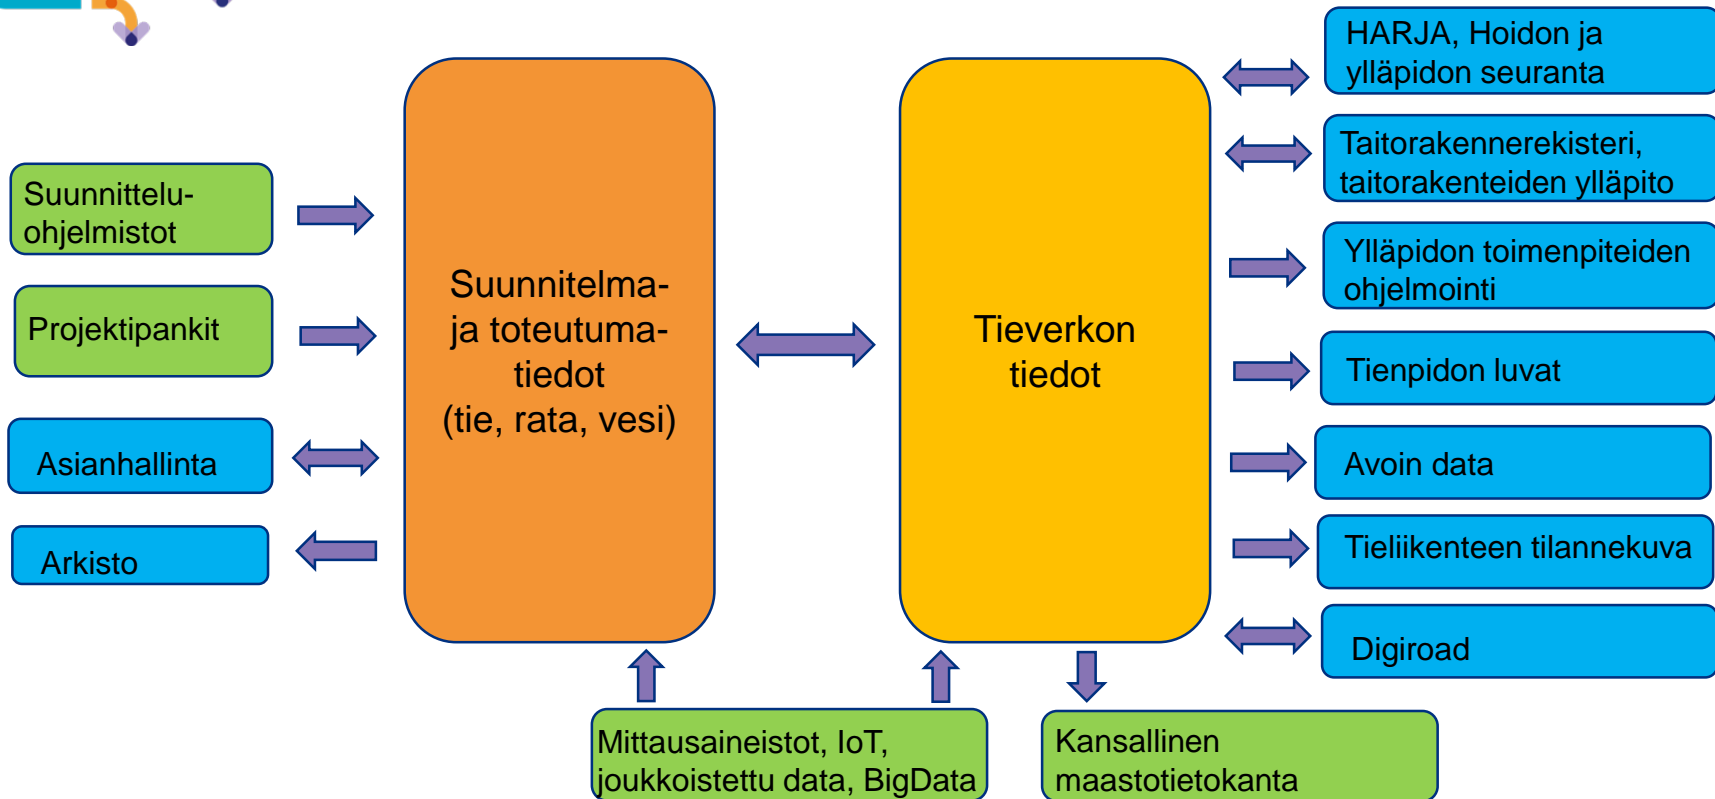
Suunnittelu-ohjelmistot

Projektipankit

Asianhallinta

Arkisto

Suunnitelma- ja toteutuma-tiedot (tie, rata, vesi)

Tieverkon tiedot

HARJA, Hoidon ja ylläpidon seuranta

Taitorakennerekisteri, taitorakenteiden ylläpito

Ylläpidon toimenpiteiden ohjelmointi

Tienpidon luvat

Avoin data

Tieliikenteen tilannekuva

Digiroad

Mittausaineistot, IoT, joukkoistettu data, BigData

Kansallinen maastotietokanta